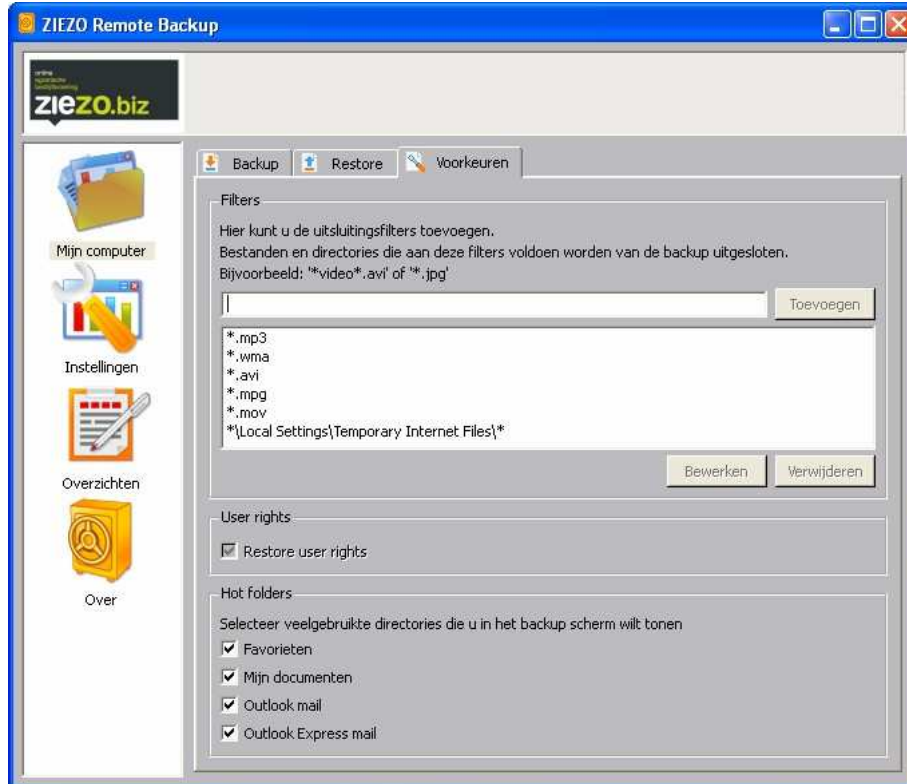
ZIEZO Remote Backup

ziezo.biz

Mijn computer

Instellingen

Overzichten

Over

Backup | Restore | Voorkeuren

Filters

Hier kunt u de uitsluitingsfilters toevoegen.
Bestanden en directories die aan deze filters voldoen worden van de backup uitgesloten.
Bijvoorbeeld: '*video*.avi' of '*.jpg'

Toevoegen

*.mp3
*.wma
*.avi
*.mpg
*.mov
*\Local Settings\Temporary Internet Files\*

Bewerken | Verwijderen

User rights

Restore user rights

Hot folders

Selecteer veelgebruikte directories die u in het backup scherm wilt tonen

Favorieten
Mijn documenten
Outlook mail
Outlook Express mail